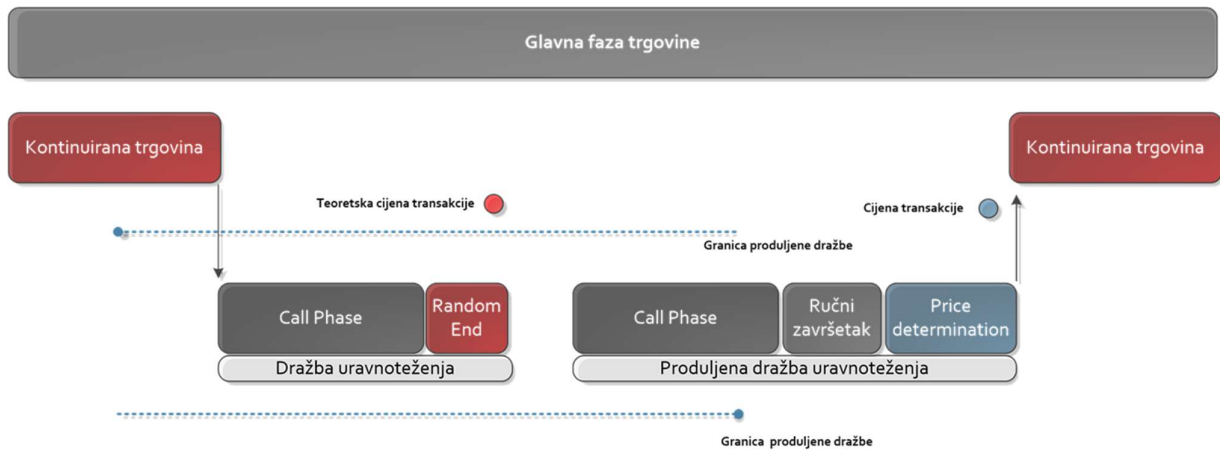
Glavna faza trgovine

Kontinuirana trgovina

Kontinuirana trgovina

Teoretska cijena transakcije

Cijena transakcije

Granica produljene dražbe

Call Phase

Random End

Call Phase

Ručni završetak

Price determination

Dražba uravnoteženja

Produljena dražba uravnoteženja

Granica produljene dražbe